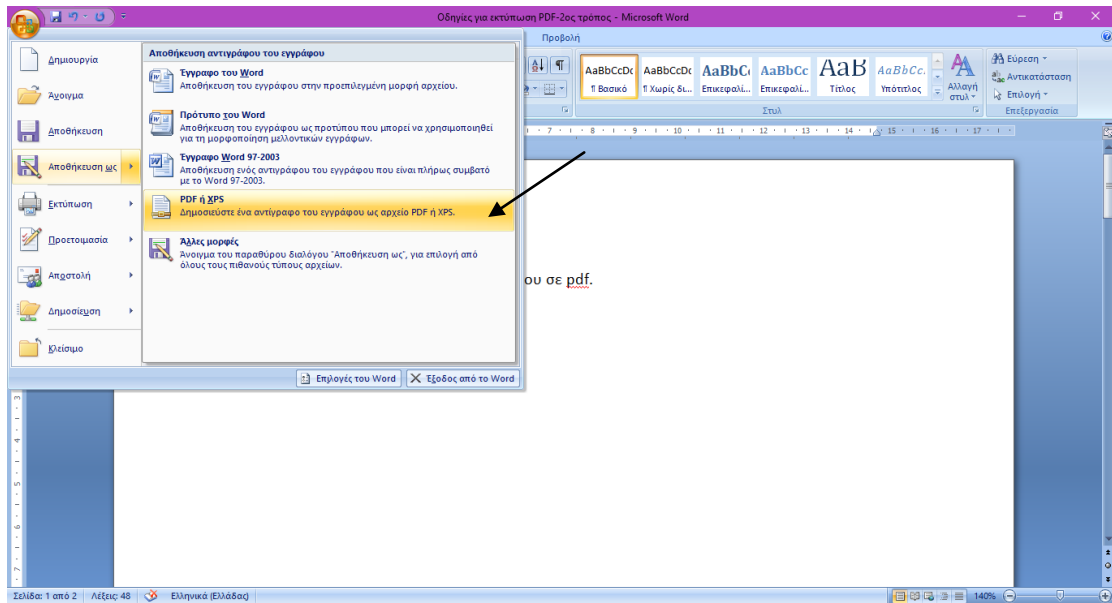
Οδηγίες για εκτύπωση PDF-2ος τρόπος - Microsoft Word

Προβολή

Δημιουργία
Άνοιγμα
Αποθήκευση
Αποθήκευση ως
Εκτύπωση
Προετοιμασία
Αποστολή
Δημοσίευση
Κλείσιμο

Αποθήκευση αντιγράφου του εγγράφου

Έγγραφο του Word
Αποθήκευση του εγγράφου στην προεπιλεγμένη μορφή αρχείου.

Πρότυπο του Word
Αποθήκευση του εγγράφου ως προτύπου που μπορεί να χρησιμοποιηθεί για τη μορφοποίηση μελλοντικών εγγράφων.

Έγγραφο Word 97-2003
Αποθήκευση ενός αντιγράφου του εγγράφου που είναι πλήρως συμβατό με το Word 97-2003.

PDF ή XPS
Δημοσιεύστε ένα αντίγραφο του εγγράφου ως αρχείο PDF ή XPS.

Άλλες μορφές
Άνοιγμα του παραθύρου διαλόγου "Αποθήκευση ως", για επιλογή από όλους τους πιθανούς τύπους αρχείων.

Επιλογές του Word
Έξοδος από το Word

AaBbCcDc ¶ Βασικό
AaBbCcDc ¶ Χωρίς δι...
AaBbC( Επικεφαλί...
AaBbCc Επικεφαλί...
AaB Τίτλος
AaBbCc. Υπότιτλος
Αλλαγή στυλ
Στυλ

Εύρεση
Αντικατάσταση
Επιλογή
Επεξεργασία

ου σε pdf.

Σελίδα: 1 από 2 Λέξεις: 48 Ελληνικά (Ελλάδας) 140%